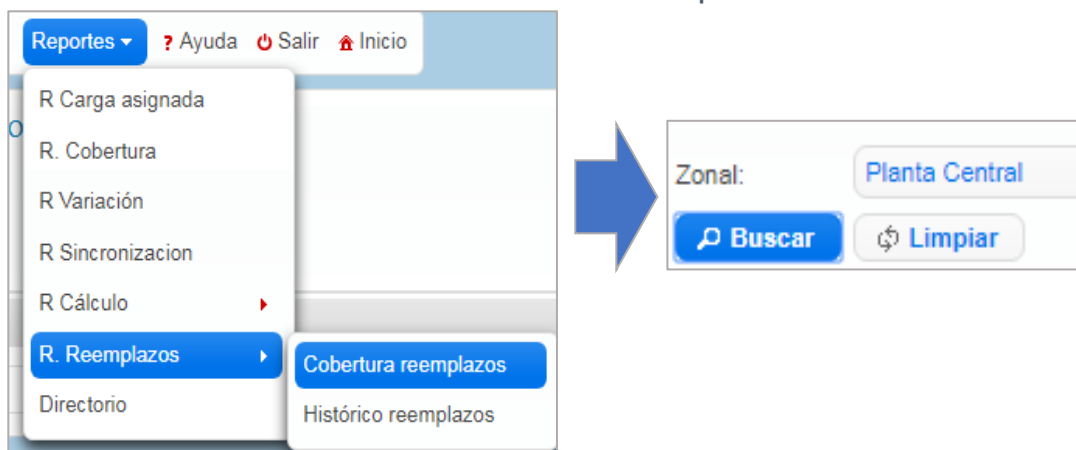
Reportes ▾ ? Ayuda Salir Inicio

R Carga asignada
R. Cobertura
R Variación
R Sincronizacion
R Cálculo
R. Reemplazos
Directorio

Cobertura reemplazos
Histórico reemplazos

Zonal: Planta Central
Buscar
Limpiar